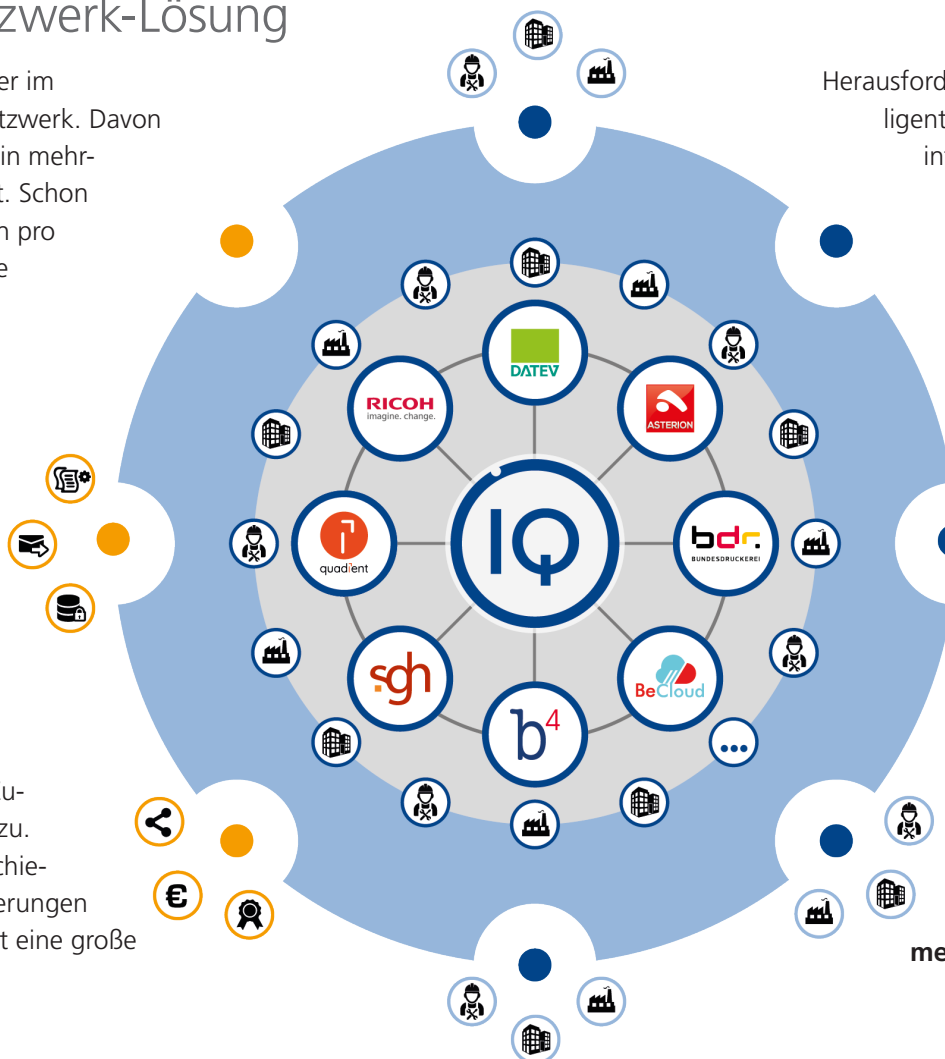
zwerk-Lösung

er im
tzwerk. Davon
in mehr-
t. Schon
n pro
e

Herausford
ligent
in

DATEV

RICOH
imagine. change.

ASTERION

IQ

bdr.
BUNDESDRUCKEREI

quadient

sgh

BeCloud

$b^4$

...

u-
zu.
chie-
erungen
t eine große

€

me